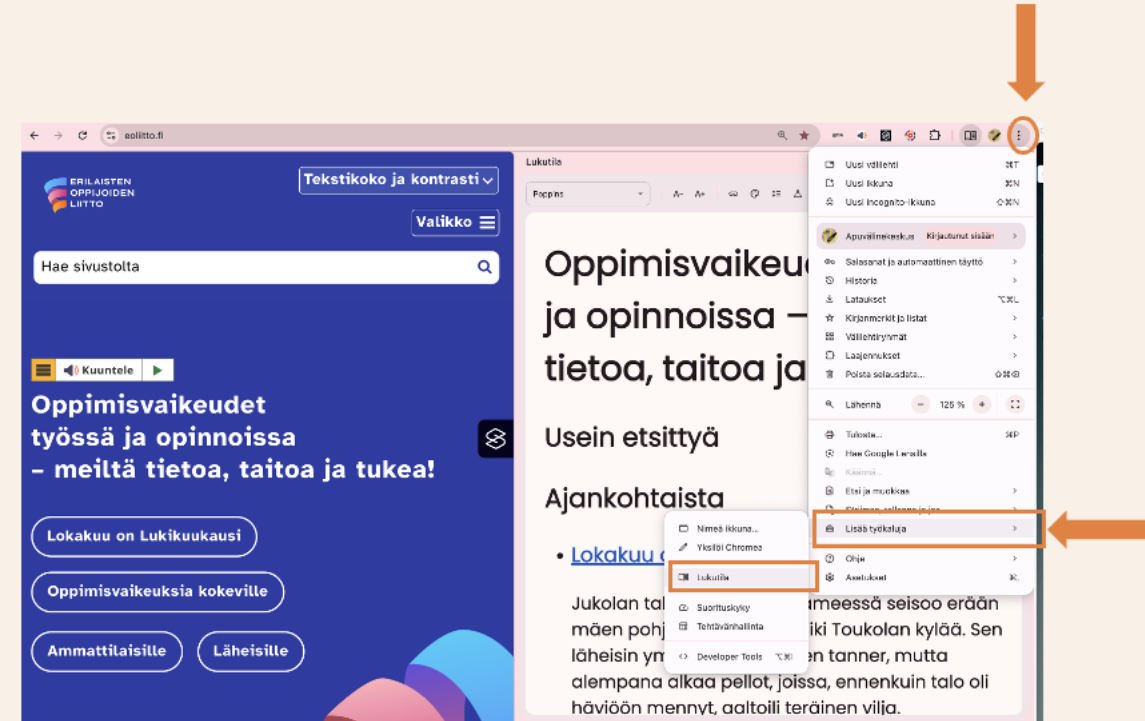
eoliitto.fi

ERILAISTEN OPPIJOIDEN LIITTO

Tekstikoko ja kontrasti

Valikko

Hae sivustolta

Kuuntele

Oppimisvaikeudet työssä ja opinnoissa – meiltä tietoa, taitoa ja tukea!

Lokakuu on Lukikuukausi

Oppimisvaikeuksia kokeville

Ammattilaisille

Läheisille

Lukutila

Poppins

Oppimisvaikeu ja opinnoissa – tietoa, taitoa ja

Usein etsittyä

Ajankohtaista

• Lokakuu o

Jukolan tal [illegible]ameessä seisoo erään mäen pohj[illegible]iki Toukolan kylää. Sen läheisin ym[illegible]en tanner, mutta alempana alkaa pellot, joissa, ennenkuin talo oli häviöön mennyt, aaltoili teräinen vilja.

Uusi välilehti ⌘T
Uusi ikkuna ⌘N
Uusi incognito-ikkuna ⇧⌘N
Apuvälinekeskus Kirjauduttu sisään
Salasanat ja automaattinen täyttö
Historia
Lataukset ⌥⌘L
Kirjanmerkit ja listat
Välilehtiryhmät
Laajennukset
Poista selausdata... ⇧⌘⌫
Lähennä – 125 % +
Tulosta... ⌘P
Hae Googlen Lensillä
Käännä...
Etsi ja muokkaa
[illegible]
Lisää työkaluja
Ohje
Asetukset ⌘,

Nimeä ikkuna...
Yksilöi Chromea
Lukutila
Suorituskyky
Tehtävänhallinta
Developer Tools ⌥⌘I